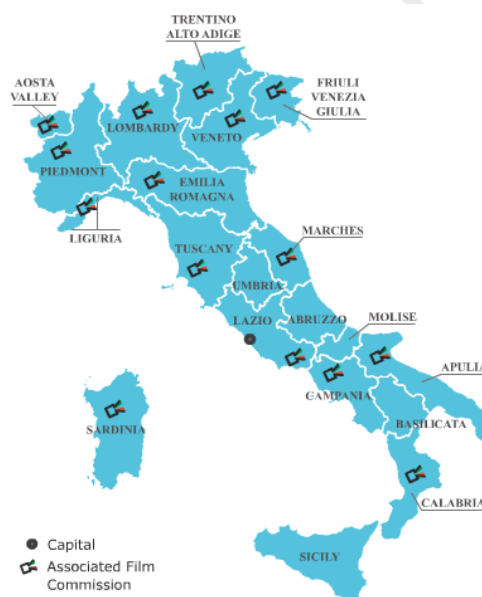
TRENTINO ALTO ADIGE

AOSTA VALLEY

FRIULI VENEZIA GIULIA

LOMBARDY

VENETO

PIEDMONT

EMILIA ROMAGNA

LIGURIA

MARCHES

TUSCANY

UMBRIA

LAZIO

ABRUZZO

MOLISE

APULIA

CAMPANIA

BASILICATA

SARDINIA

CALABRIA

SICILY

Capital

Associated Film Commission